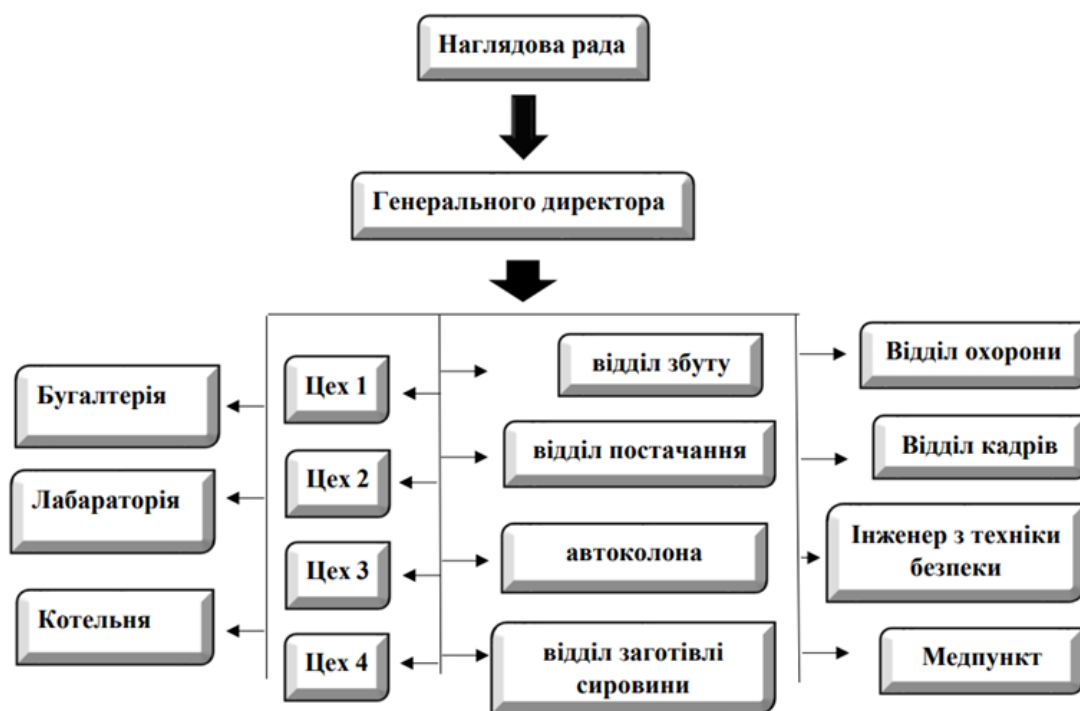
Наглядова рада

Генерального директора

Бугалтерія

Лабараторія

Котельня

Цех 1

Цех 2

Цех 3

Цех 4

відділ збуту

відділ постачання

автоколона

відділ заготівлі сировини

Відділ охорони

Відділ кадрів

Інженер з техніки безпеки

Медпункт